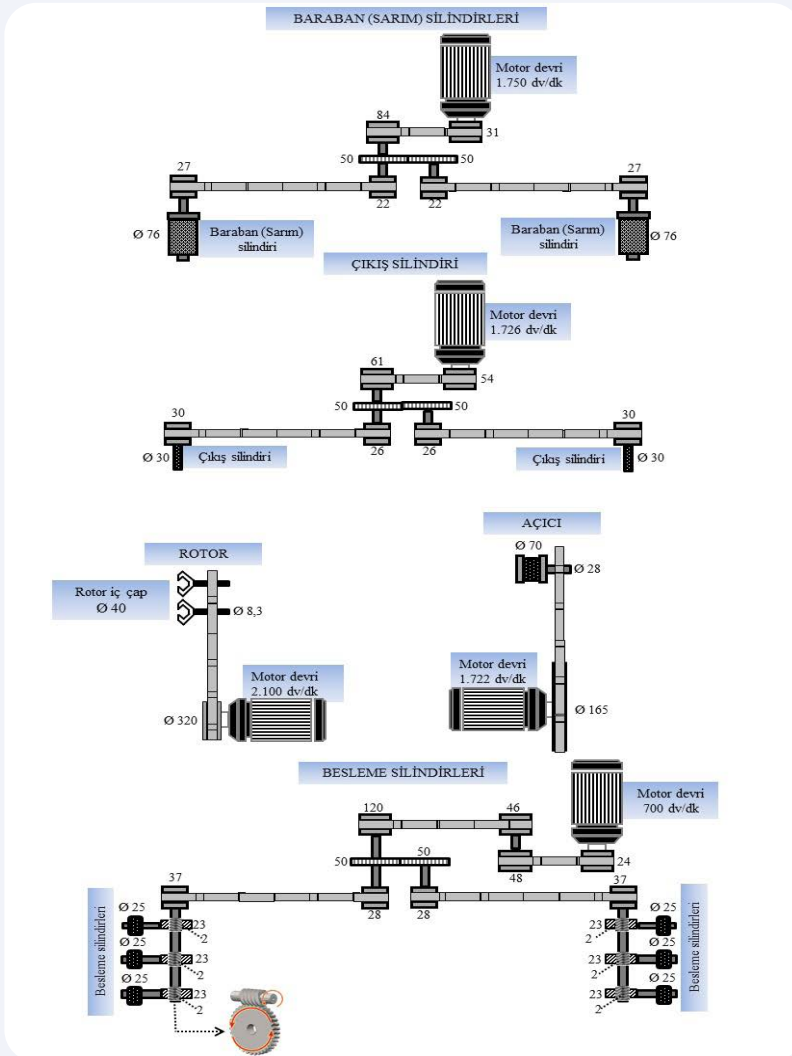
BARABAN (SARIM) SİLİNDİRLERİ

Motor devri 1.750 dv/dk

84
31
50
50
27
27
22
22

Ø 76
Baraban (Sarım) silindiri

Baraban (Sarım) silindiri
Ø 76

ÇIKIŞ SİLİNDİRİ

Motor devri 1.726 dv/dk

61
54
50
50
30
30
26
26

Ø 30
Çıkış silindiri

Çıkış silindiri
Ø 30

AÇICI

Ø 70
Ø 28

ROTOR

Rotor iç çap Ø 40
Ø 8,3

Motor devri 2.100 dv/dk
Ø 320

Motor devri 1.722 dv/dk
Ø 165

BESLEME SİLİNDİRLERİ

Motor devri 700 dv/dk

120
46
50
50
48
24
37
37
28
28

Besleme silindirleri
Ø 25
23
2
Ø 25
23
2
Ø 25
23
2

Ø 25
23
2
Ø 25
23
2
Ø 25
23
2
Besleme silindirleri